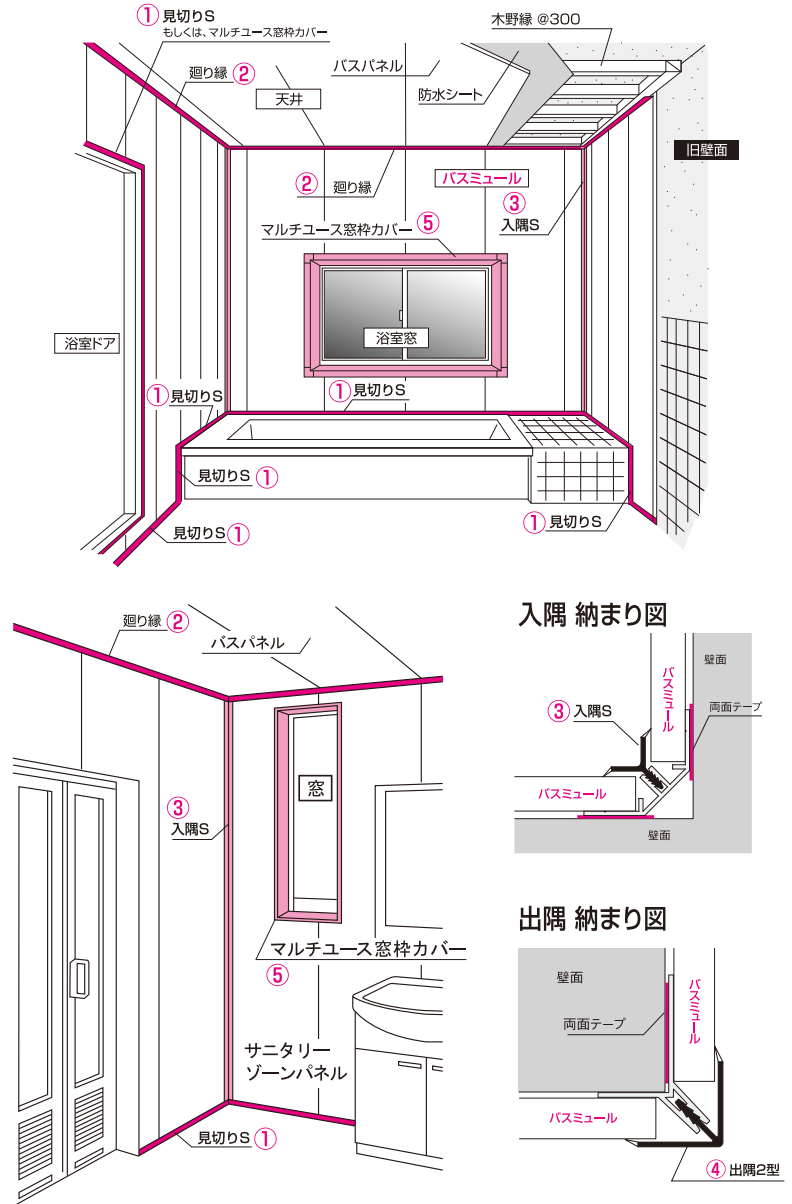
① 見切りS
もしくは、マルチユース窓枠カバー

木野縁 @300

廻り縁 ②

バスパネル

天井

防水シート

旧壁面

② 廻り縁

バスミュール

③ 入隅S

マルチユース窓枠カバー ⑤

浴室窓

浴室ドア

① 見切りS

① 見切りS

見切りS ①

① 見切りS

見切りS ①

廻り縁 ②

バスパネル

③ 入隅S

窓

マルチユース窓枠カバー ⑤

サニタリーゾーンパネル

見切りS ①

入隅 納まり図

壁面

バスミュール

③ 入隅S

両面テープ

バスミュール

壁面

出隅 納まり図

壁面

バスミュール

両面テープ

バスミュール

④ 出隅2型